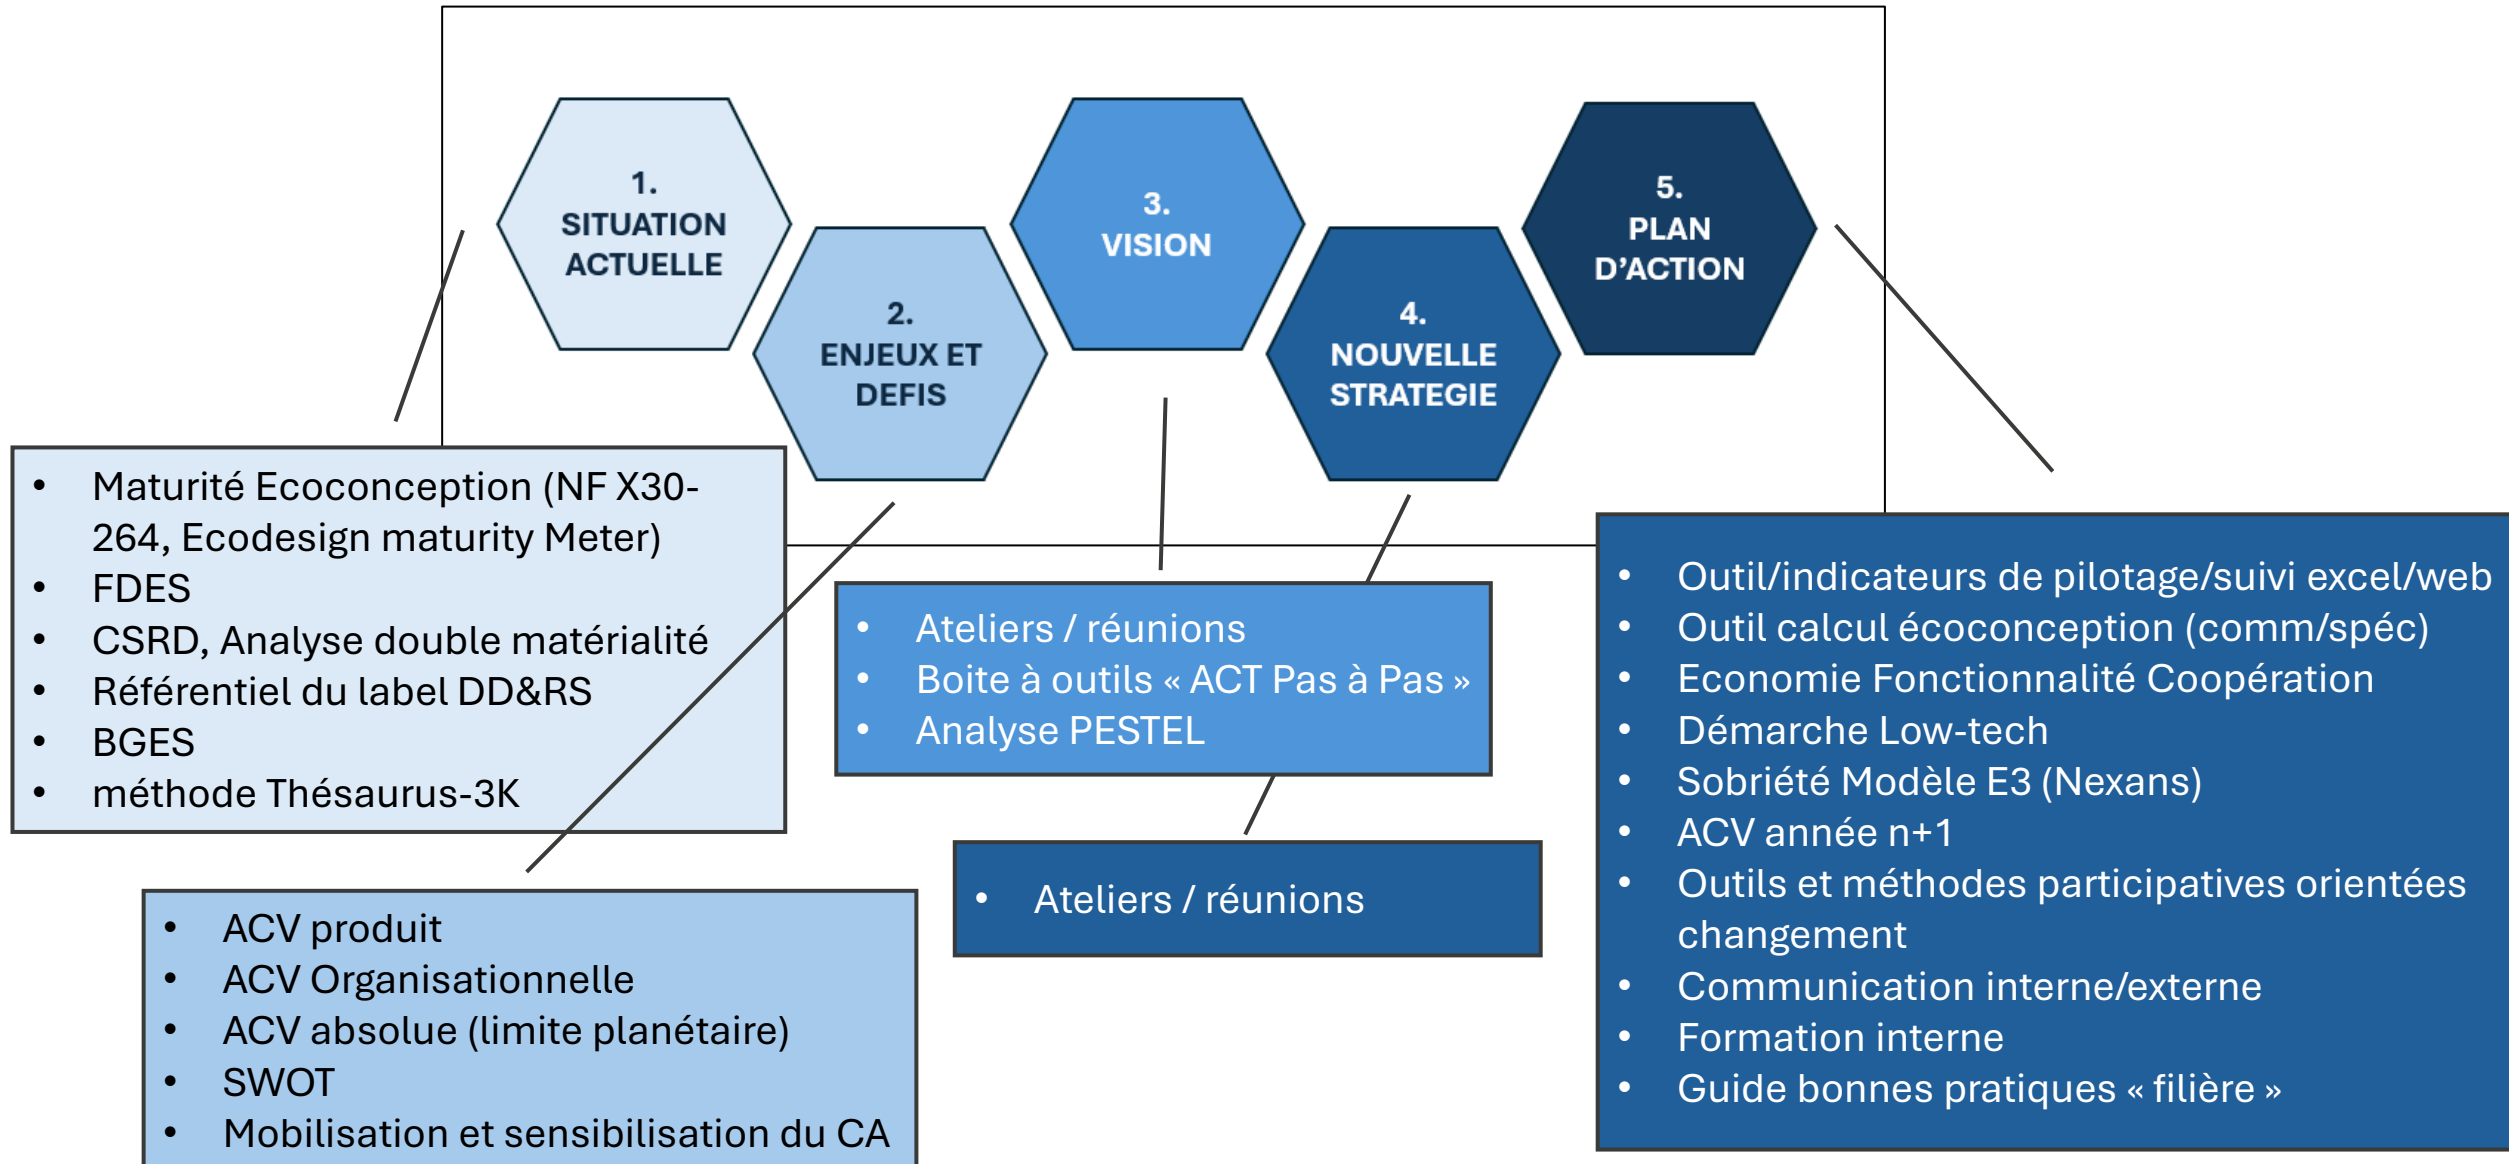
1.
SITUATION ACTUELLE

2.
ENJEUX ET DEFIS

3.
VISION

4.
NOUVELLE STRATEGIE

5.
PLAN D'ACTION

- Maturité Ecoconception (NF X30-264, Ecodesign maturity Meter)
- FDES
- CSRD, Analyse double matérialité
- Référentiel du label DD&RS
- BGES
- méthode Thésaurus-3K

- Ateliers / réunions
- Boite à outils « ACT Pas à Pas »
- Analyse PESTEL

- Outil/indicateurs de pilotage/suivi excel/web
- Outil calcul écoconception (comm/spéc)
- Economie Fonctionnalité Coopération
- Démarche Low-tech
- Sobriété Modèle E3 (Nexans)
- ACV année n+1
- Outils et méthodes participatives orientées changement
- Communication interne/externe
- Formation interne
- Guide bonnes pratiques « filière »

- Ateliers / réunions

- ACV produit
- ACV Organisationnelle
- ACV absolue (limite planétaire)
- SWOT
- Mobilisation et sensibilisation du CA